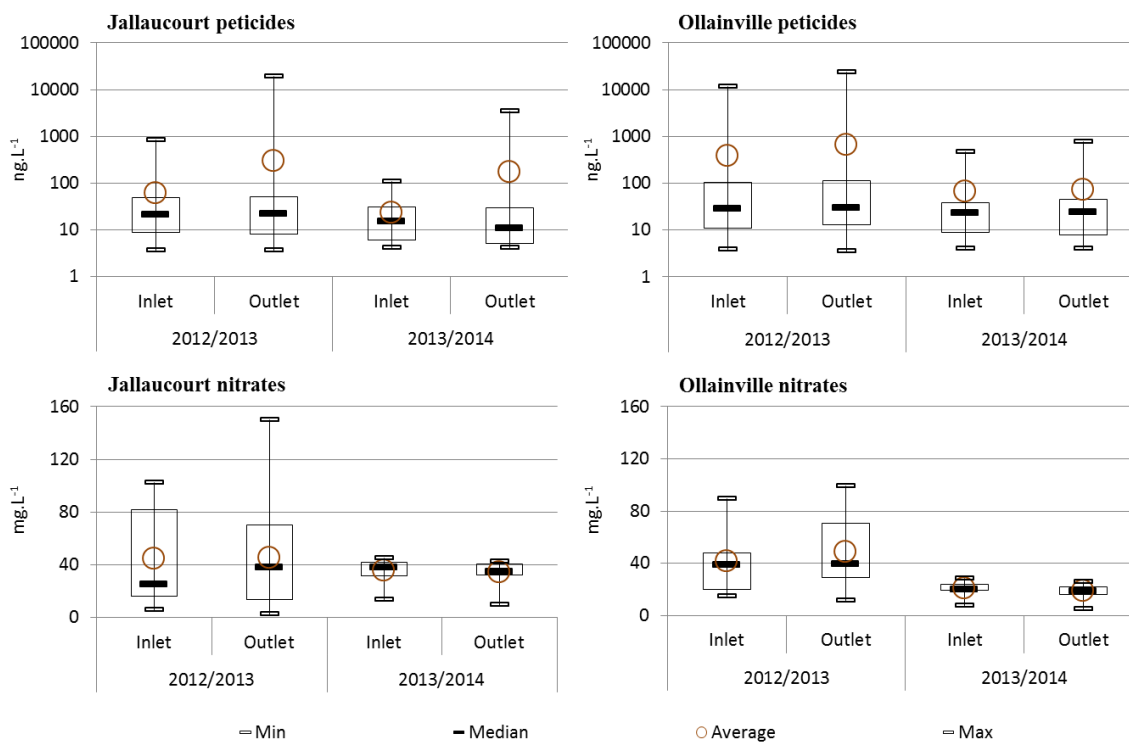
Jallaucourt peticides

100000
10000
1000
100
10
1

$ng.L^{-1}$

Inlet Outlet Inlet Outlet
2012/2013 2013/2014

Ollainville peticides

100000
10000
1000
100
10
1

$ng.L^{-1}$

Inlet Outlet Inlet Outlet
2012/2013 2013/2014

Jallaucourt nitrates

160
120
80
40
0

$mg.L^{-1}$

Inlet Outlet Inlet Outlet
2012/2013 2013/2014

Ollainville nitrates

160
120
80
40
0

$mg.L^{-1}$

Inlet Outlet Inlet Outlet
2012/2013 2013/2014

Min Median Average Max